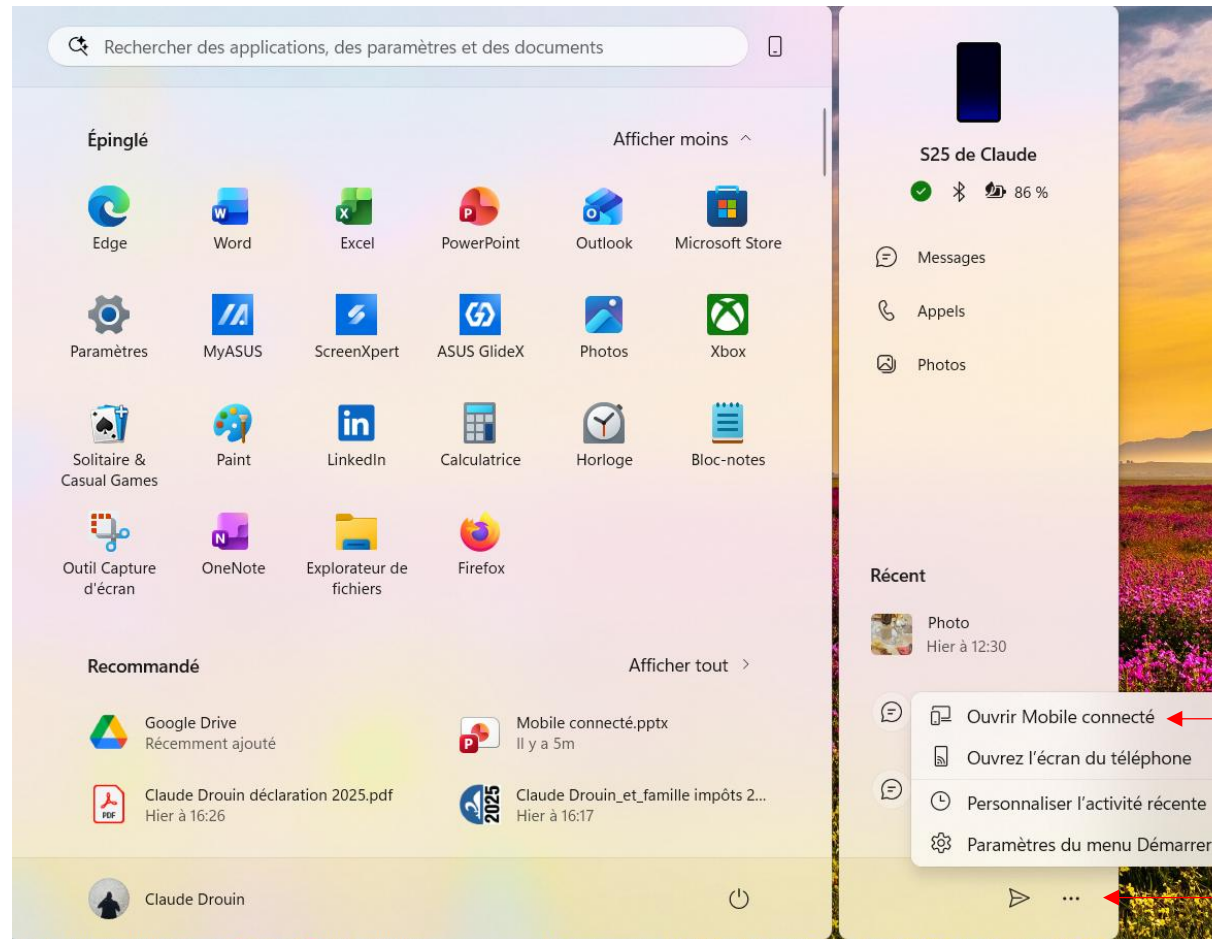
Rechercher des applications, des paramètres et des documents

Épinglé

Afficher moins ^

Edge
Word
Excel
PowerPoint
Outlook
Microsoft Store

Paramètres
MyASUS
ScreenXpert
ASUS GlideX
Photos
Xbox

Solitaire & Casual Games
Paint
LinkedIn
Calculatrice
Horloge
Bloc-notes

Outil Capture d'écran
OneNote
Explorateur de fichiers
Firefox

Recommandé

Afficher tout >

Google Drive
Récemment ajouté

Mobile connecté.pptx
Il y a 5m

Claude Drouin déclaration 2025.pdf
Hier à 16:26

Claude Drouin_et_famille impôts 2...
Hier à 16:17

Claude Drouin

S25 de Claude

86 %

Messages

Appels

Photos

Récent

Photo
Hier à 12:30

Ouvrir Mobile connecté

Ouvrez l'écran du téléphone

Personnaliser l'activité récente

Paramètres du menu Démarrer

...